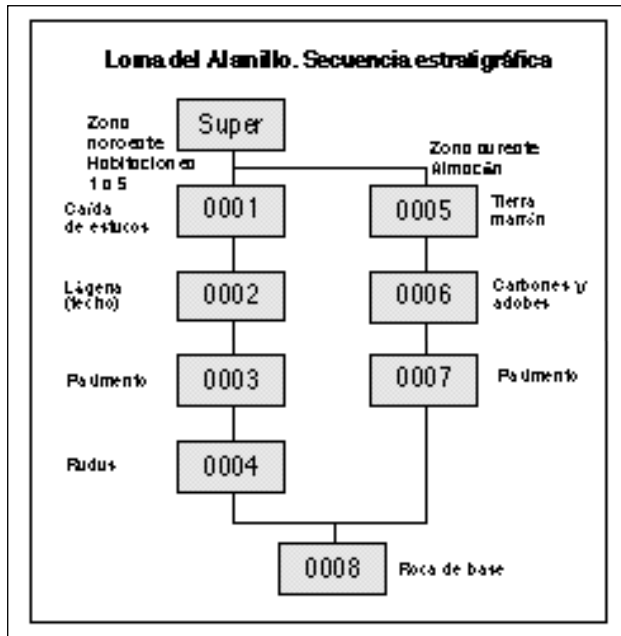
Loma del Alamillo. Secuencia estratigráfica

Super

Zona noroeste Habitaciones 1 a 5

Zona oureste Almacén

Caída de estucos

0001

0005

Tierra marrón

Lágena (techo)

0002

0006

Carbones y adobes

Pavimento

0003

0007

Pavimento

Rudus

0004

0008

Roca de base